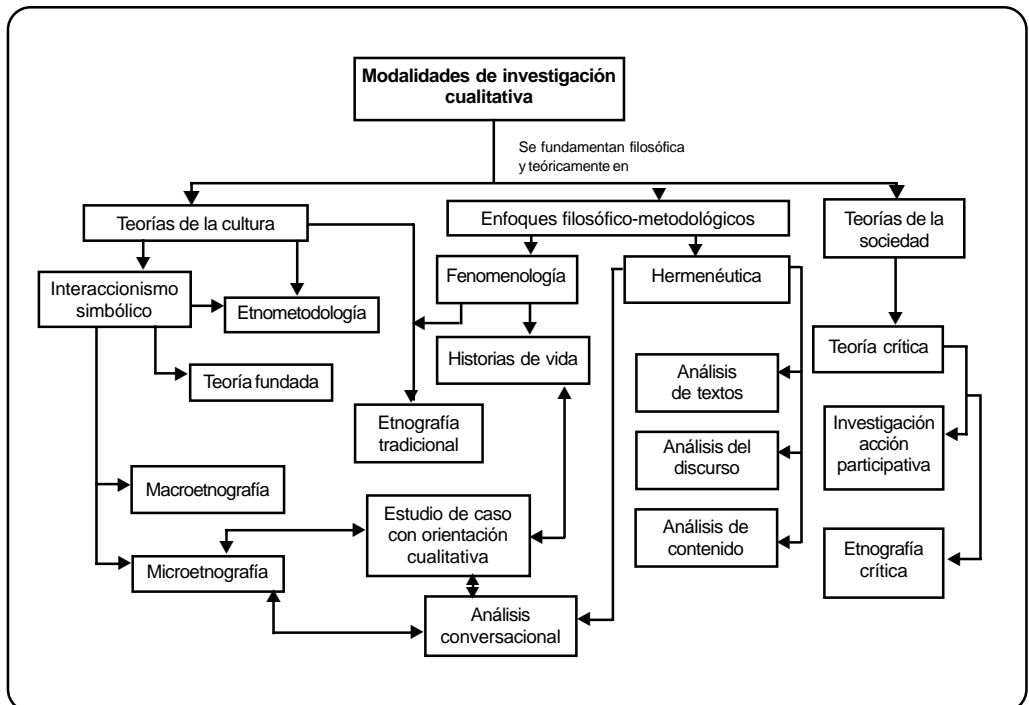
Modalidades de investigación cualitativa

Se fundamentan filosófica y teóricamente en

Teorías de la cultura

Enfoques filosófico-metodológicos

Teorías de la sociedad

Interaccionismo simbólico

Etnometodología

Fenomenología

Hermenéutica

Teoría fundada

Historias de vida

Teoría crítica

Análisis de textos

Etnografía tradicional

Investigación acción participativa

Análisis del discurso

Macroetnografía

Estudio de caso con orientación cualitativa

Análisis de contenido

Etnografía crítica

Microetnografía

Análisis conversacional